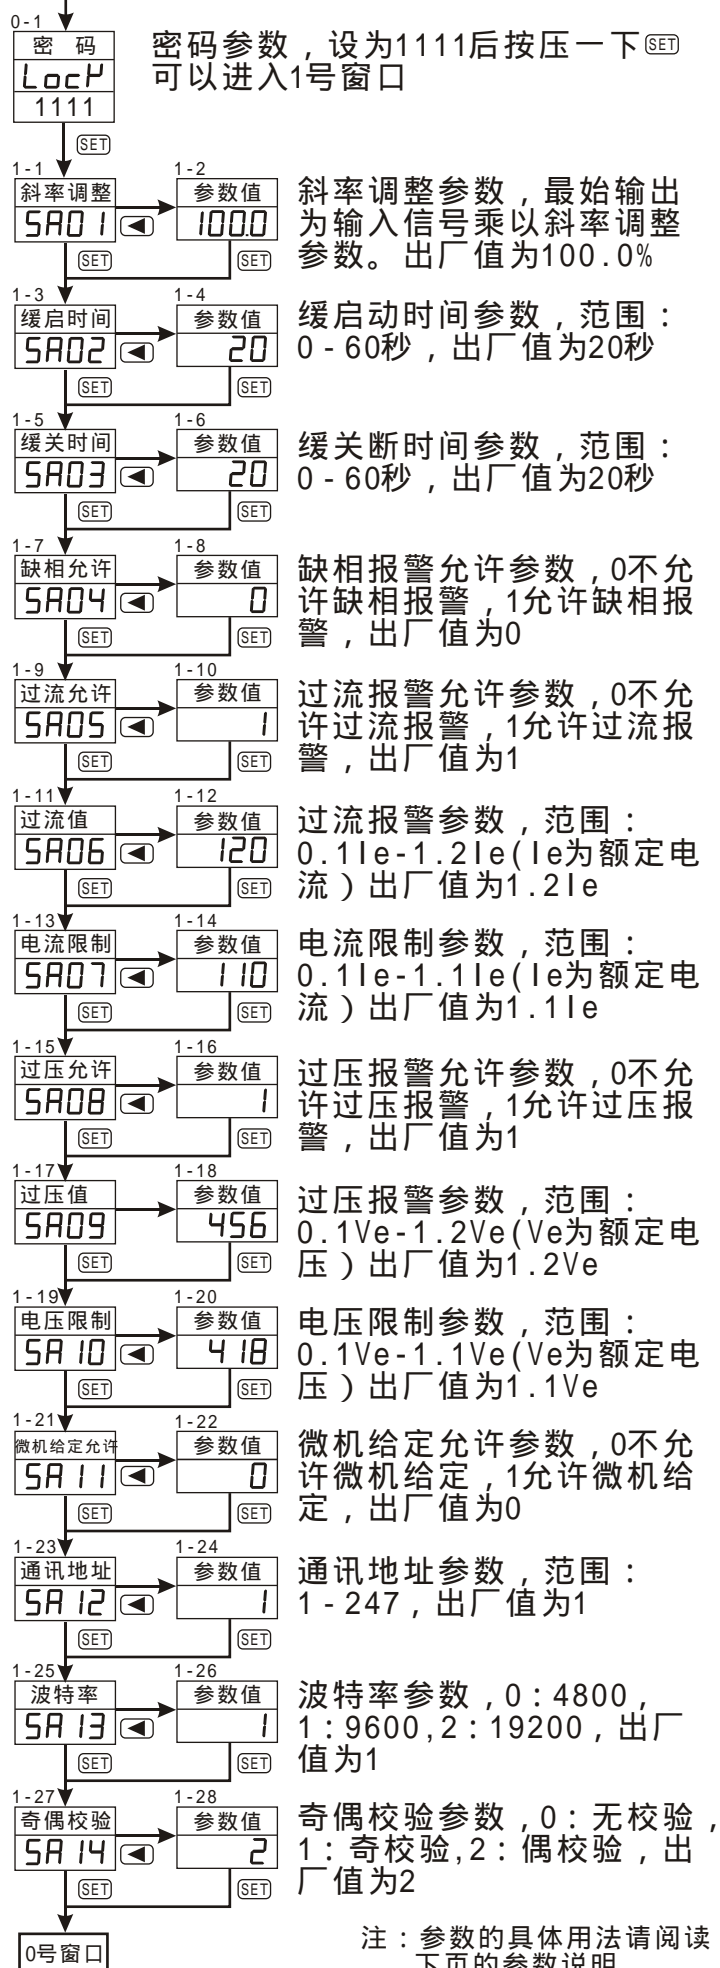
0-1
密 码
LocP
1111

密码参数，设为1111后按压一下SET可以进入1号窗口

SET

1-1
斜率调整
SA01
SET
1-2
参数值
100.0
SET

斜率调整参数，最始输出为输入信号乘以斜率调整参数。出厂值为100.0%

1-3
缓启时间
SA02
SET
1-4
参数值
20
SET

缓启动时间参数，范围：0-60秒，出厂值为20秒

1-5
缓关时间
SA03
SET
1-6
参数值
20
SET

缓关断时间参数，范围：0-60秒，出厂值为20秒

1-7
缺相允许
SA04
SET
1-8
参数值
0
SET

缺相报警允许参数，0不允许缺相报警，1允许缺相报警，出厂值为0

1-9
过流允许
SA05
SET
1-10
参数值
1
SET

过流报警允许参数，0不允许过流报警，1允许过流报警，出厂值为1

1-11
过流值
SA06
SET
1-12
参数值
120
SET

过流报警参数，范围：0.1Ie-1.2Ie(Ie为额定电流）出厂值为1.2Ie

1-13
电流限制
SA07
SET
1-14
参数值
110
SET

电流限制参数，范围：0.1Ie-1.1Ie(Ie为额定电流）出厂值为1.1Ie

1-15
过压允许
SA08
SET
1-16
参数值
1
SET

过压报警允许参数，0不允许过压报警，1允许过压报警，出厂值为1

1-17
过压值
SA09
SET
1-18
参数值
456
SET

过压报警参数，范围：0.1Ve-1.2Ve(Ve为额定电压）出厂值为1.2Ve

1-19
电压限制
SA10
SET
1-20
参数值
418
SET

电压限制参数，范围：0.1Ve-1.1Ve(Ve为额定电压）出厂值为1.1Ve

1-21
微机给定允许
SA11
SET
1-22
参数值
0
SET

微机给定允许参数，0不允许微机给定，1允许微机给定，出厂值为0

1-23
通讯地址
SA12
SET
1-24
参数值
1
SET

通讯地址参数，范围：1-247，出厂值为1

1-25
波特率
SA13
SET
1-26
参数值
1
SET

波特率参数，0：4800，1：9600，2：19200，出厂值为1

1-27
奇偶校验
SA14
SET
1-28
参数值
2
SET

奇偶校验参数，0：无校验，1：奇校验，2：偶校验，出厂值为2

0号窗口

注：参数的具体用法请阅读下页的参数说明